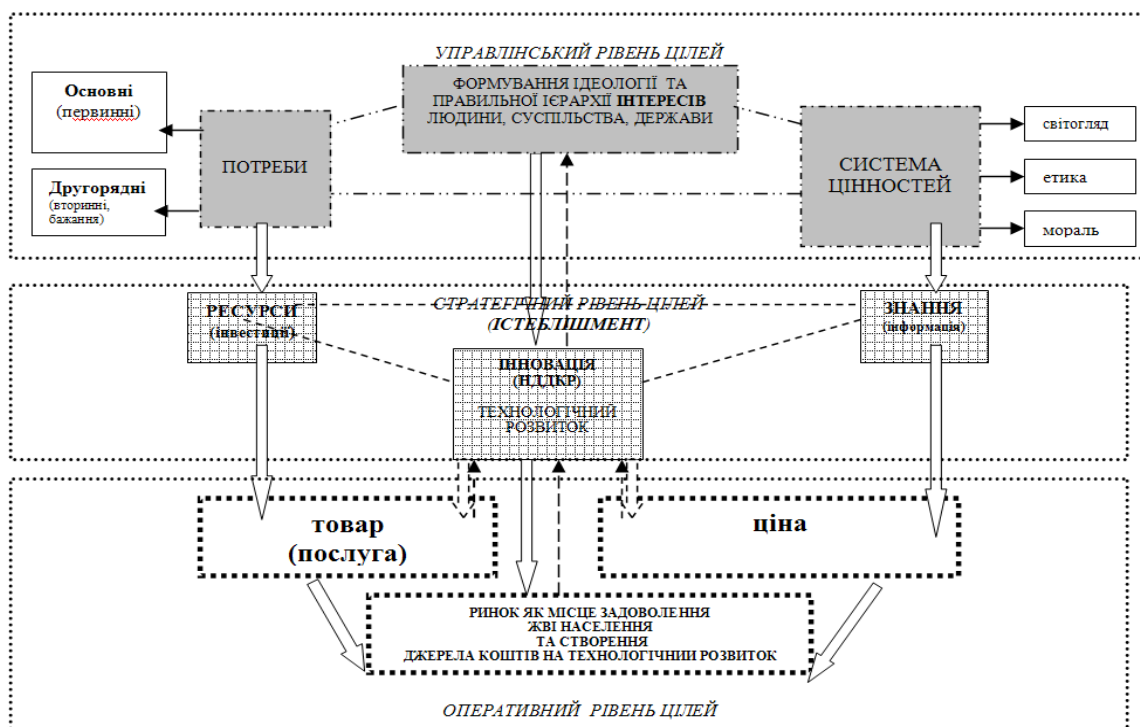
УПРАВЛІНСЬКИЙ РІВЕНЬ ЦІЛЕЙ

Основні (первинні)

Другорядні (вторинні, бажання)

ПОТРЕБИ

ФОРМУВАННЯ ІДЕОЛОГІЇ ТА ПРАВИЛЬНОЇ ІЄРАРХІЇ ІНТЕРЕСІВ ЛЮДИНИ, СУСПІЛЬСТВА, ДЕРЖАВИ

СИСТЕМА ЦІННОСТЕЙ

світогляд

етика

мораль

СТРАТЕГІЧНИЙ РІВЕНЬ ЦІЛЕЙ (ІСТЕБЛІШМЕНТ)

РЕСУРСИ (інвестиції)

ЗНАННЯ (інформація)

ІННОВАЦІЯ (НДДКР)

ТЕХНОЛОГІЧНИЙ РОЗВИТОК

товар (послуга)

ціна

РИНОК ЯК МІСЦЕ ЗАДОВОЛЕННЯ ЖВІ НАСЕЛЕННЯ ТА СТВОРЕННЯ ДЖЕРЕЛА КОШТІВ НА ТЕХНОЛОГІЧНИЙ РОЗВИТОК

ОПЕРАТИВНИЙ РІВЕНЬ ЦІЛЕЙ